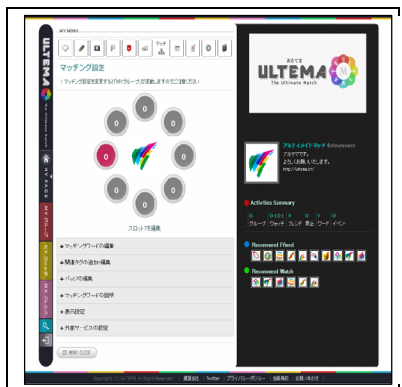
ULTEMA

MY MENU

マッチ

マッチング設定

！マッチング設定を変更するとMYグループが自動的に変更されますのでご注意ください

0
0
0
0
0
0
0
0

スロットで編集

マッチングワードの編集
関連タグの追加・編集
バッジの編集
マッチングワードの説明
表示設定
外部サービスの設定

MENU CLOSE

あなてま
ULTEMA
The Ultimate Match

アルティメイトマッチ
アルケマです。
よろしくお願いいたします。
http://ultema.cn/

Activities Summary
0 0 0 0 0 0
グループ ウォッチ フレンド 質問 ワード イベント

Recommend Friend

Recommend Watch

Copyright (C) ULTEMA All Rights Reserved. 運営会社 Twitter プライバシーポリシー お問い合わせ